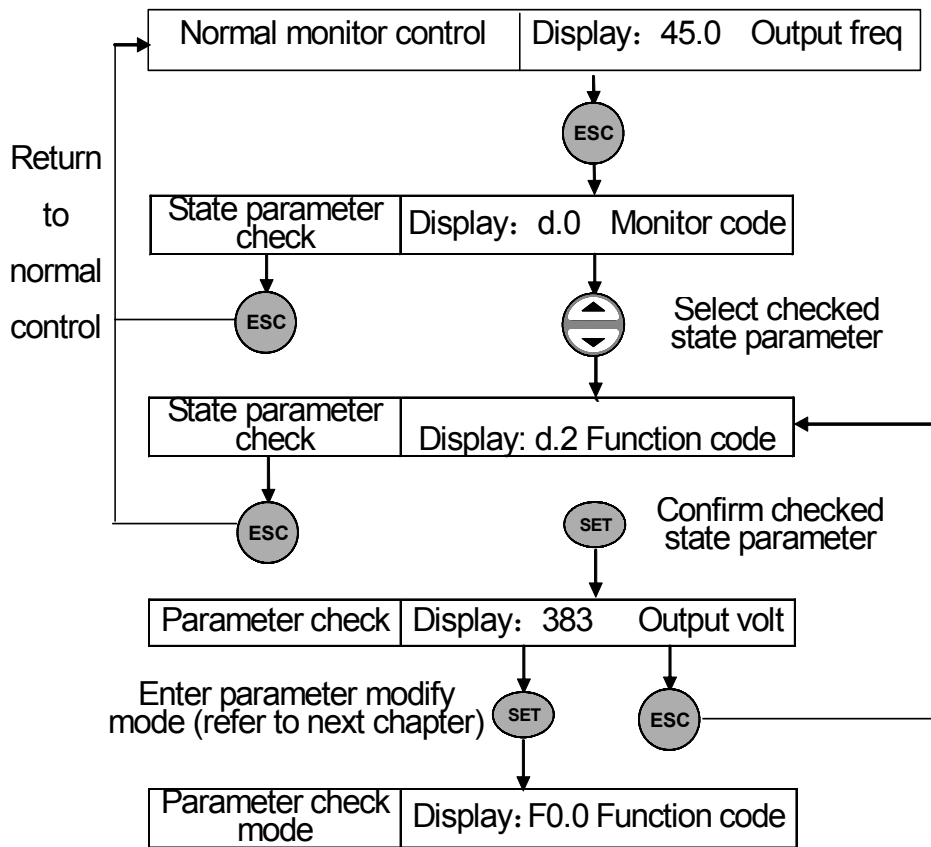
Normal monitor control | Display：45.0 Output freq

ESC

Return to normal control

State parameter check | Display：d.0 Monitor code

ESC

Select checked state parameter

State parameter check | Display: d.2 Function code

ESC

SET

Confirm checked state parameter

Parameter check | Display：383 Output volt

Enter parameter modify mode (refer to next chapter)

SET

ESC

Parameter check mode | Display：F0.0 Function code